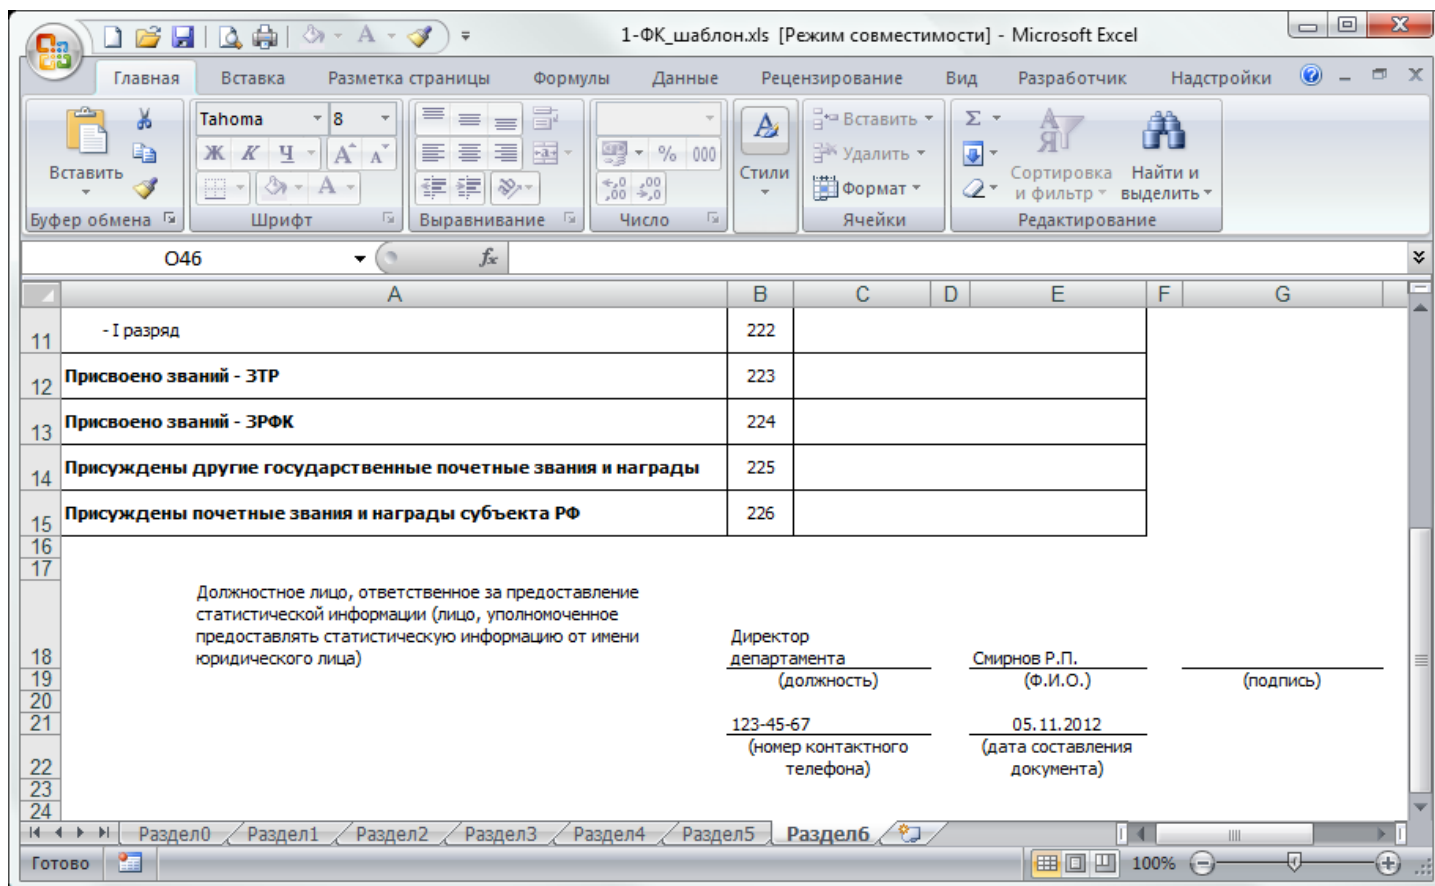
1-ФК_шаблон.xls [Режим совместимости] - Microsoft Excel

Главная Вставка Разметка страницы Формулы Данные Рецензирование Вид Разработчик Надстройки

Вставить
Буфер обмена
Tahoma 8
Ж К Ч А А
Шрифт
Выравнивание
% 000
Число
Стили
Вставить
Удалить
Формат
Ячейки
Сортировка и фильтр
Найти и выделить
Редактирование

O46 $f_x$

| | A | B | C | D | E | F | G |
|---|---|---|---|---|---|---|---|
| 11 | - I разряд | 222 | | | | | |
| 12 | Присвоено званий - ЗТР | 223 | | | | | |
| 13 | Присвоено званий - ЗРФК | 224 | | | | | |
| 14 | Присуждены другие государственные почетные звания и награды | 225 | | | | | |
| 15 | Присуждены почетные звания и награды субъекта РФ | 226 | | | | | |
| 16 | | | | | | | |
| 17 | | | | | | | |
| 18 | Должностное лицо, ответственное за предоставление статистической информации (лицо, уполномоченное предоставлять статистическую информацию от имени юридического лица) | Директор департамента | | | Смирнов Р.П. | | |
| 19 | | (должность) | | | (Ф.И.О.) | | (подпись) |
| 20 | | | | | | | |
| 21 | | 123-45-67 | | | 05.11.2012 | | |
| 22 | | (номер контактного телефона) | | | (дата составления документа) | | |
| 23 | | | | | | | |
| 24 | | | | | | | |

Раздел0 Раздел1 Раздел2 Раздел3 Раздел4 Раздел5 Раздел6

Готово 100%